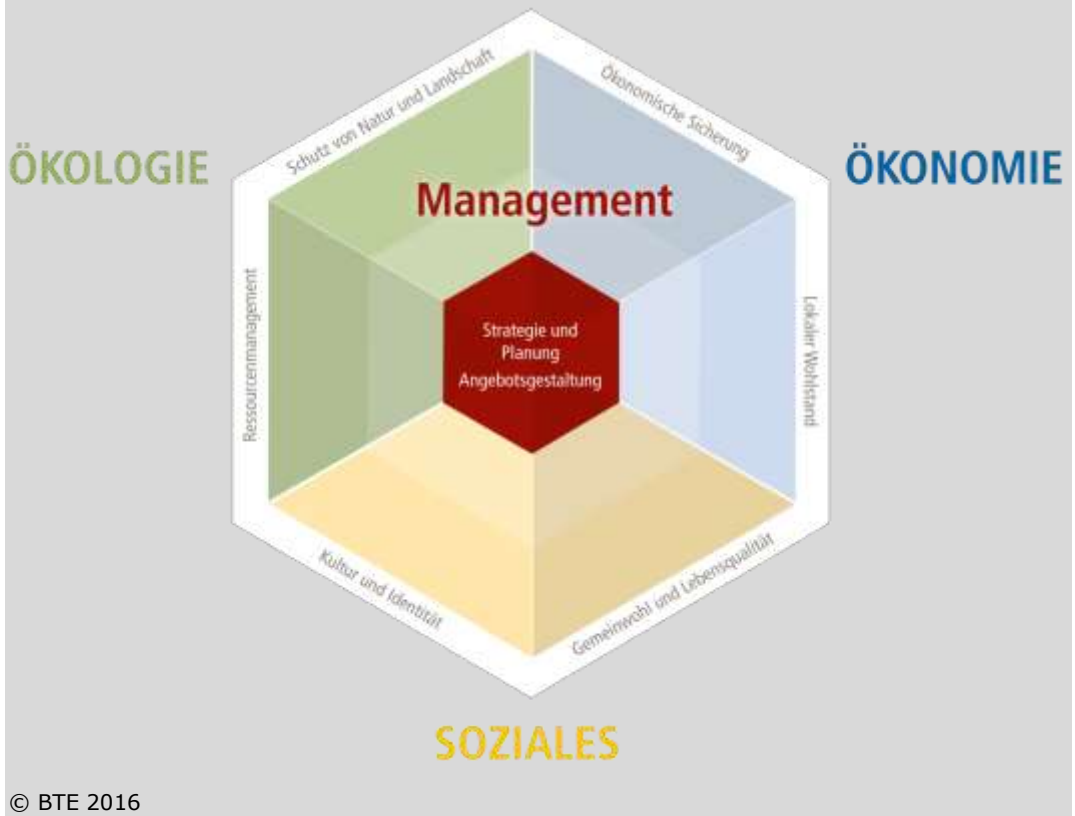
ÖKOLOGIE

Schutz von Natur und Landschaft

Ökonomische Sicherung

ÖKONOMIE

Management

Ressourcenmanagement

Strategie und Planung
Angebotsgestaltung

Lokaler Wohlstand

Kultur und Identität

Gemeinwohl und Lebensqualität

SOZIALES

© BTE 2016